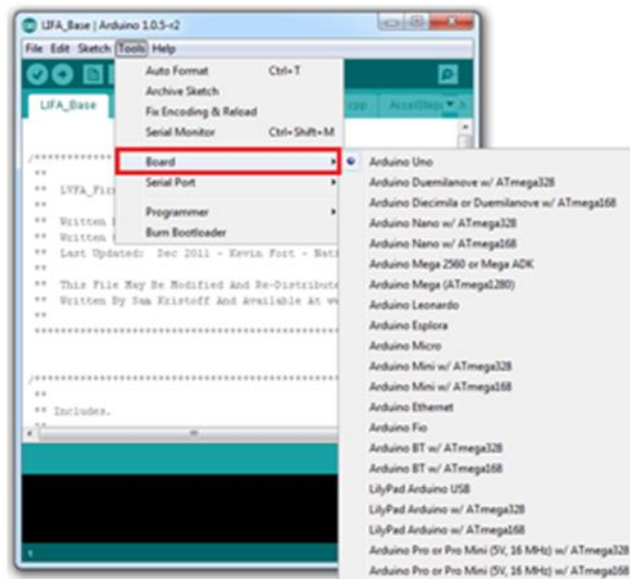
LIFA_Base | Arduino 1.0.5-r2

File Edit Sketch Tools Help

LIFA_Base

Auto Format Ctrl+T
Archive Sketch
Fix Encoding & Reload
Serial Monitor Ctrl+Shift+M

Board
Serial Port

Programmer
Burn Bootloader

cpp AccelStep

/**********
**
** LVFA_Fir
**
** Written
** Written
** Last Updated: Dec 2011 - Kevin Fort - Nati
**
** This File May Be Modified And Re-Distribute
** Written By Sam Kristoff And Available At
**
*********************************************

/**********
**
** Includes.

Arduino Uno
Arduino Duemilanove w/ ATmega328
Arduino Diecimila or Duemilanove w/ ATmega168
Arduino Nano w/ ATmega328
Arduino Nano w/ ATmega168
Arduino Mega 2560 or Mega ADK
Arduino Mega (ATmega1280)
Arduino Leonardo
Arduino Esplora
Arduino Micro
Arduino Mini w/ ATmega328
Arduino Mini w/ ATmega168
Arduino Ethernet
Arduino Fio
Arduino BT w/ ATmega328
Arduino BT w/ ATmega168
LilyPad Arduino USB
LilyPad Arduino w/ ATmega328
LilyPad Arduino w/ ATmega168
Arduino Pro or Pro Mini (5V, 16 MHz) w/ ATmega328
Arduino Pro or Pro Mini (5V, 16 MHz) w/ ATmega168

1